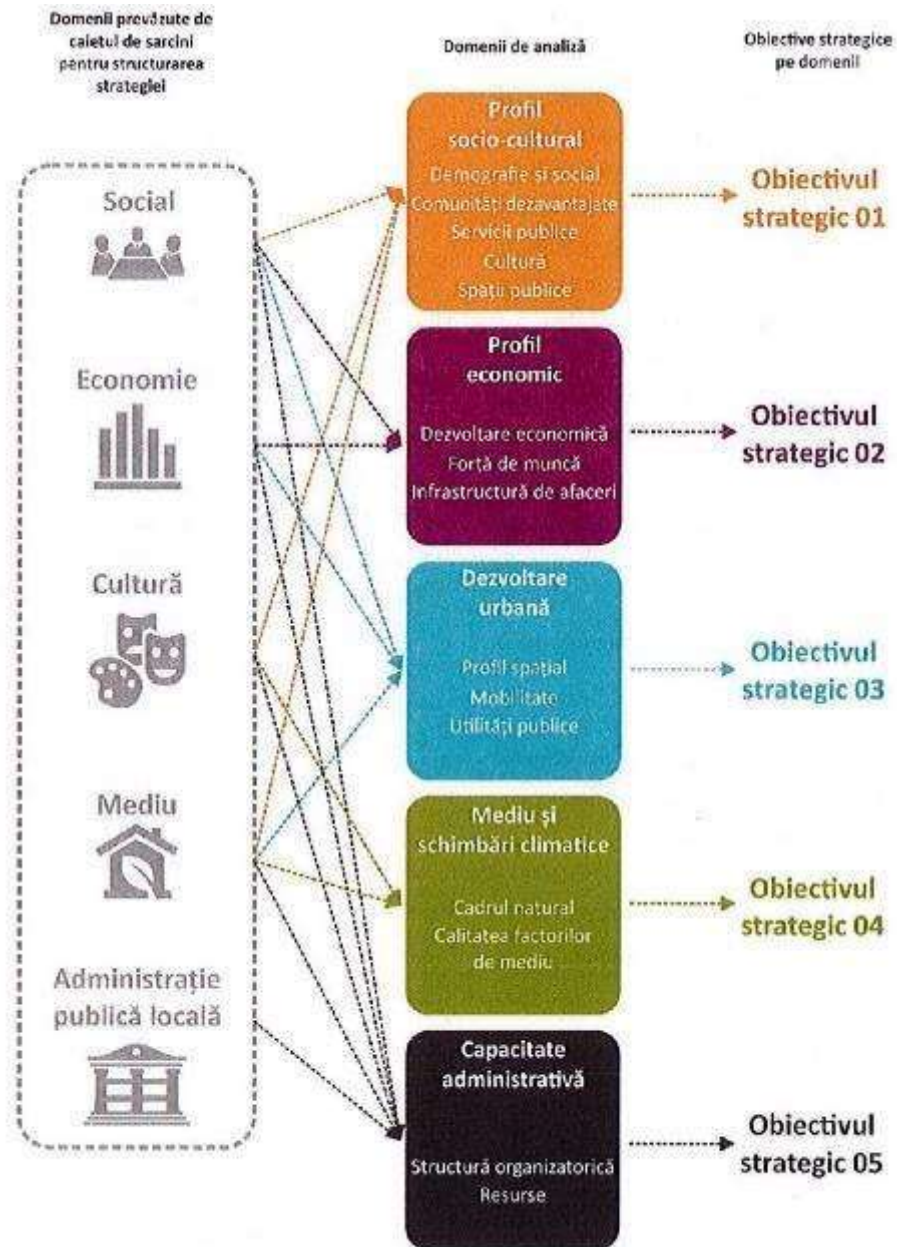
Domenii prevăzute de caietul de sarcini pentru structurarea strategiei

Domenii de analiză

Obiective strategice pe domenii

Social

Economie

Cultură

Mediu

Administrație publică locală

Profil socio-cultural
Demografie și social
Comunități dezavantajate
Servicii publice
Cultură
Spații publice

Obiectivul strategic 01

Profil economic
Dezvoltare economică
Forța de muncă
Infrastructură de afaceri

Obiectivul strategic 02

Dezvoltare urbană
Profil spațial
Mobilitate
Utilități publice

Obiectivul strategic 03

Mediu și schimbări climatice
Cadrul natural
Calitatea factorilor de mediu

Obiectivul strategic 04

Capacitate administrativă
Structură organizatorică
Resurse

Obiectivul strategic 05